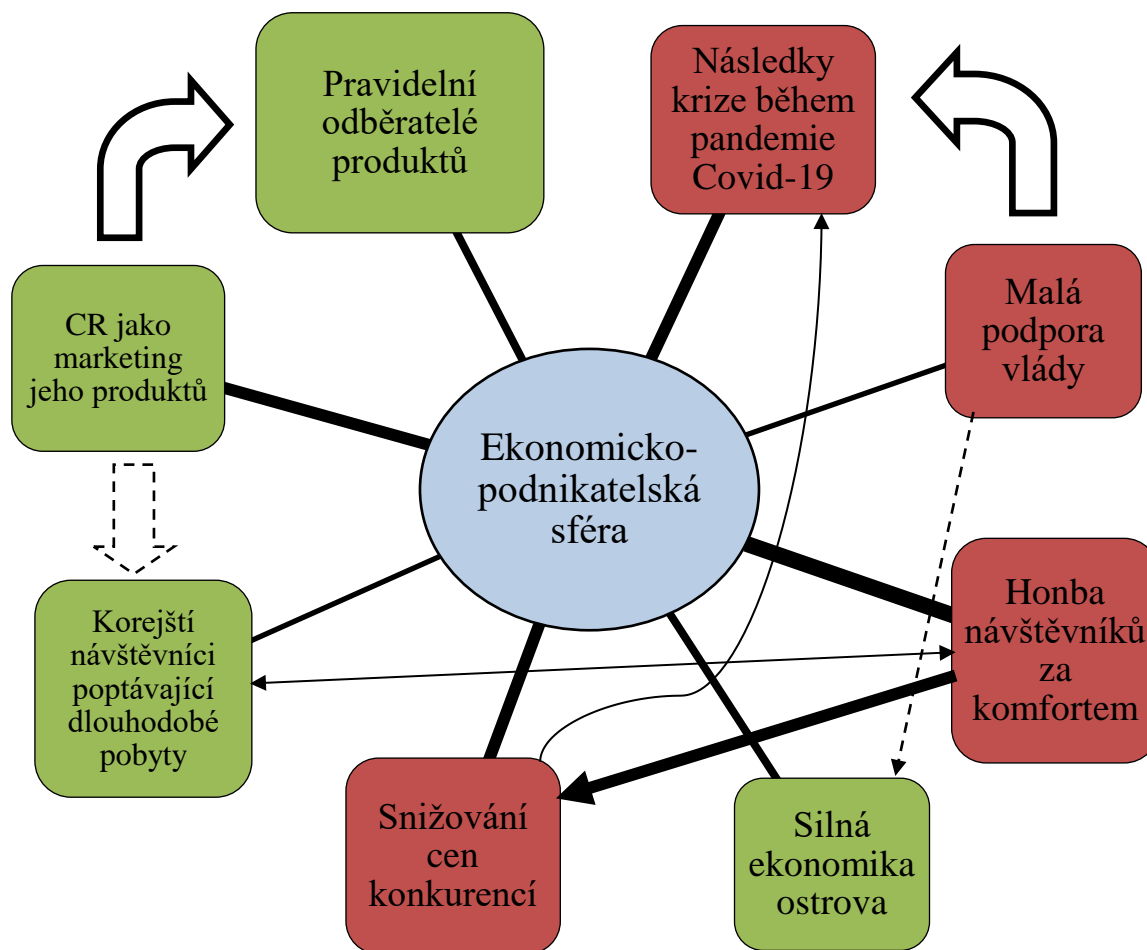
Pravidelní odběratelé produktů

Následky krize během pandemie Covid-19

CR jako marketing jeho produktů

Malá podpora vlády

Ekonomicko-podnikatelská sféra

Korejští návštěvníci poptávající dlouhodobé pobyty

Honba návštěvníků za komfortem

Snižování cen konkurencí

Silná ekonomika ostrova